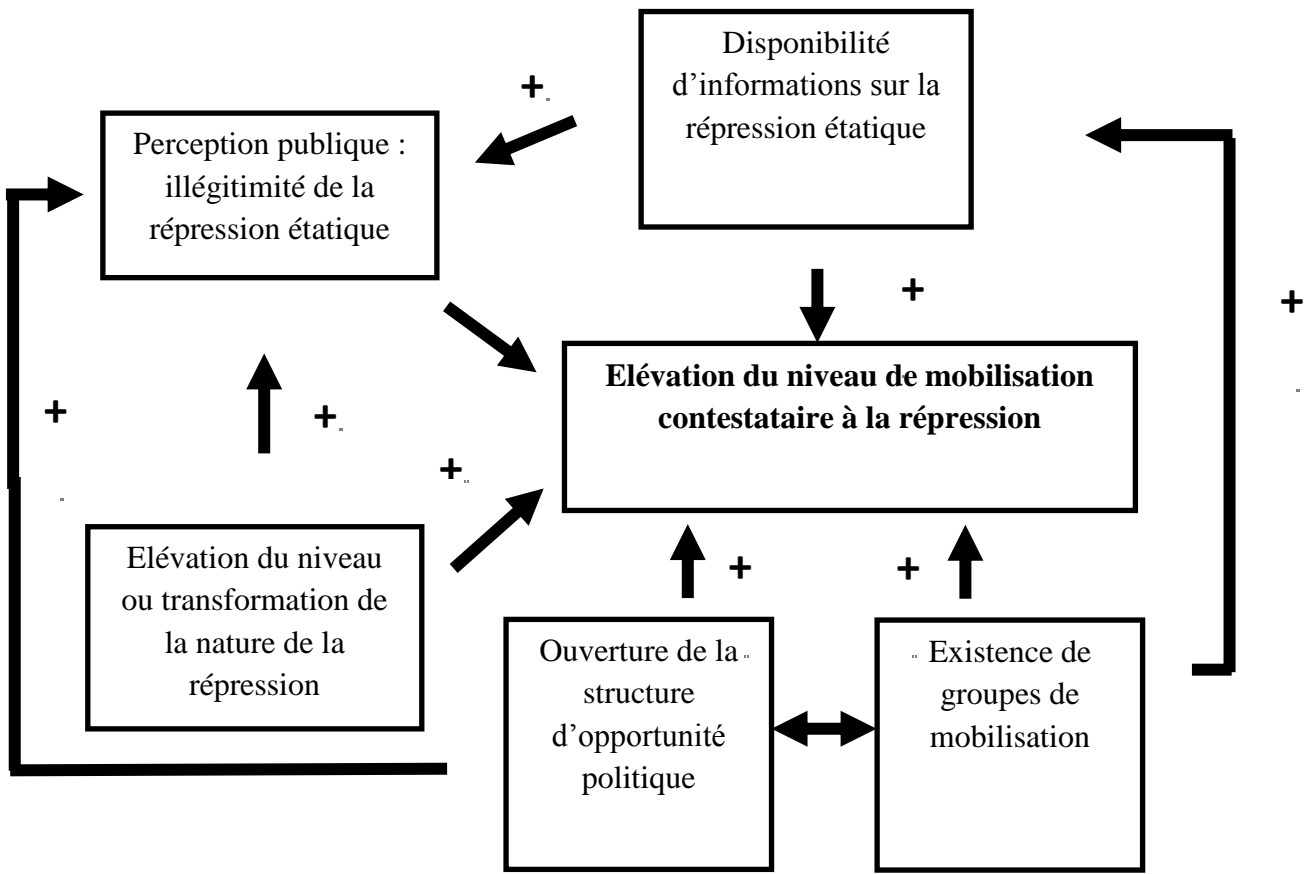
Disponibilité d'informations sur la répression étatique

+

Perception publique : illégitimité de la répression étatique

+

+

Elévation du niveau de mobilisation contestataire à la répression

+

+

+

Elévation du niveau ou transformation de la nature de la répression

+

+

Ouverture de la structure d'opportunité politique

Existence de groupes de mobilisation